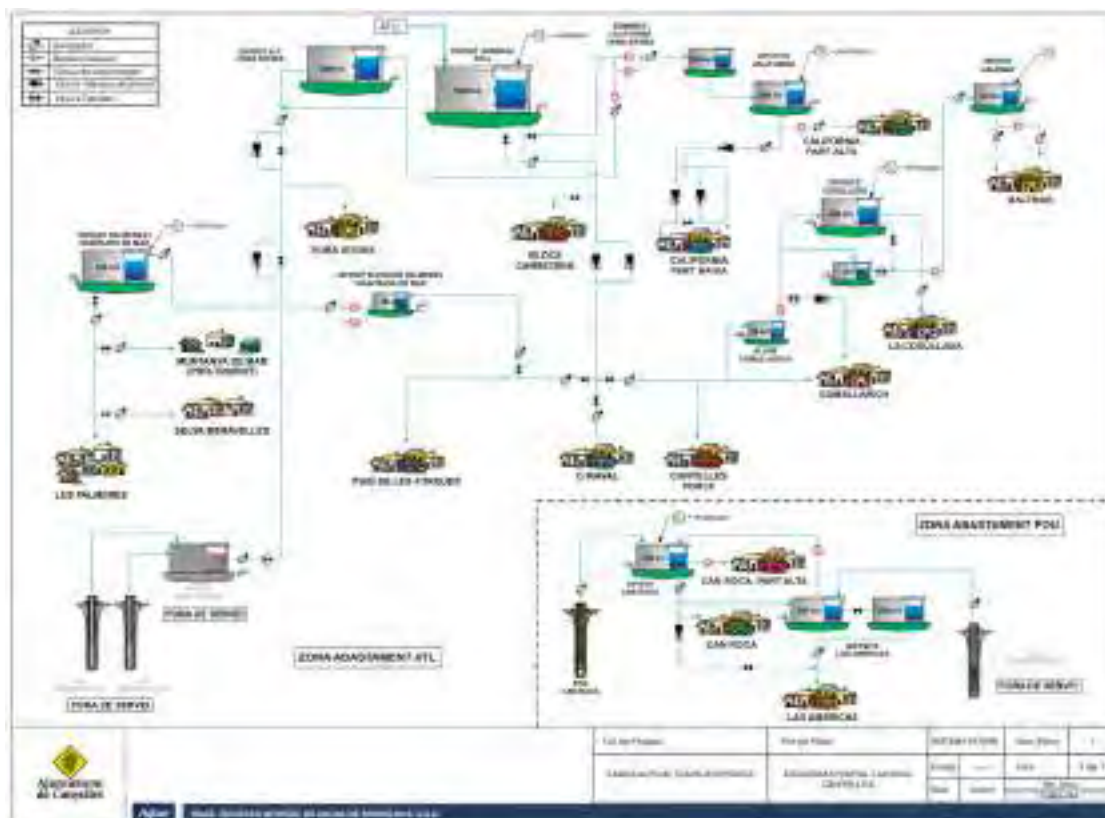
LLEGENDA

ATL

DIPÒSIT GENERAL

CALIFORNIA PART ALTA

BALTANS

TORRE ROJA

BLOCS CARRETERA

CALIFORNIA PART BAIXA

LA CODOLLOSA

MUNTANYA DE BAIX

SELVA SERAVELLES

LES PALMERES

POU DE LES FONGUES

CURAVAL

CASTELLES

COMELLARENCS

POU DE SERVEI

ZONA ABASTAMENT ATL

ZONA ABASTAMENT POU

CAN ROCA PART ALTA

CAN ROCA

LAS AMERICAS

POU DE SERVEI

Ajuntament de Castelldefels

Aigües